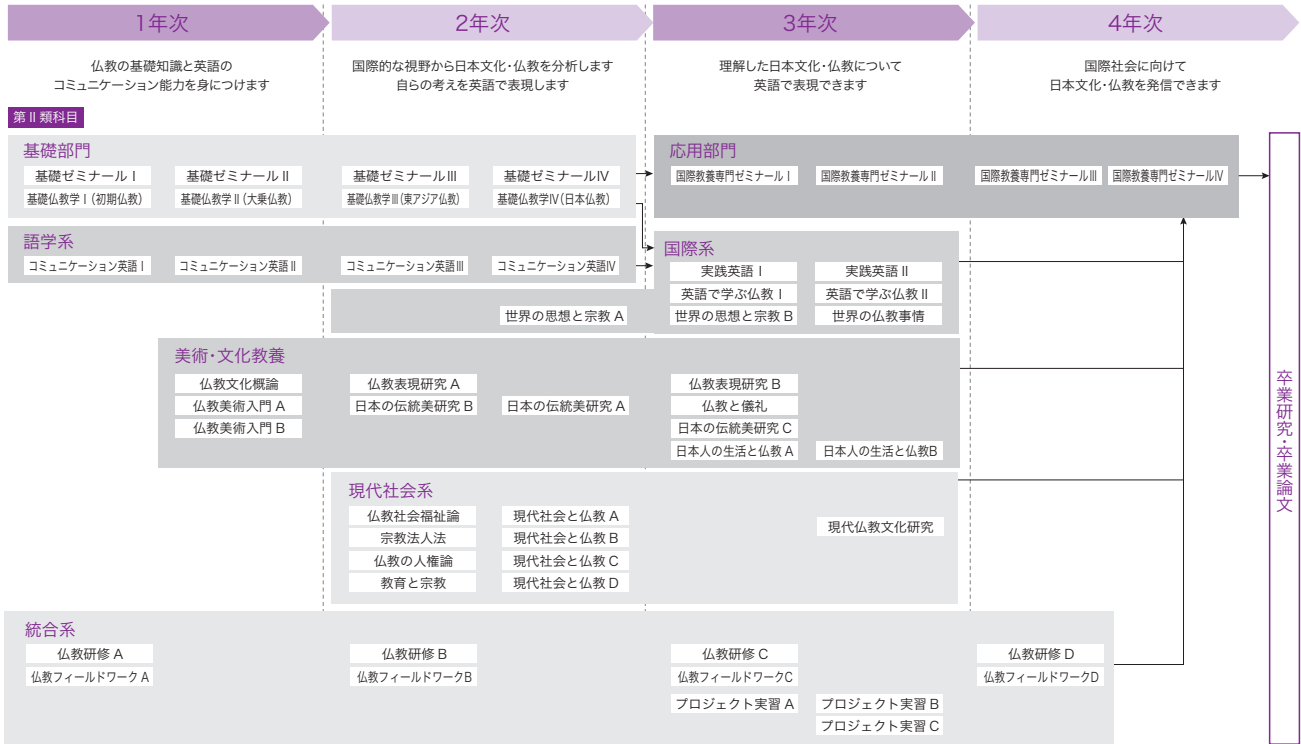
1年次

仏教の基礎知識と英語の
コミュニケーション能力を身につけます

2年次

国際的な視野から日本文化・仏教を分析します
自らの考えを英語で表現します

3年次

理解した日本文化・仏教について
英語で表現できます

4年次

国際社会に向けて
日本文化・仏教を発信できます

第Ⅱ類科目

基礎部門

基礎ゼミナールⅠ
基礎仏教学Ⅰ(初期仏教)
基礎ゼミナールⅡ
基礎仏教学Ⅱ(大乗仏教)
基礎ゼミナールⅢ
基礎仏教学Ⅲ(東アジア仏教)
基礎ゼミナールⅣ
基礎仏教学Ⅳ(日本仏教)

語学系

コミュニケーション英語Ⅰ
コミュニケーション英語Ⅱ
コミュニケーション英語Ⅲ
コミュニケーション英語Ⅳ

応用部門

国際教養専門ゼミナールⅠ
国際教養専門ゼミナールⅡ
国際教養専門ゼミナールⅢ
国際教養専門ゼミナールⅣ

国際系

実践英語Ⅰ
実践英語Ⅱ
英語で学ぶ仏教Ⅰ
英語で学ぶ仏教Ⅱ
世界の思想と宗教A
世界の思想と宗教B
世界の仏教事情

美術・文化教養

仏教文化概論
仏教美術入門A
仏教美術入門B
仏教表現研究A
日本の伝統美研究B
日本の伝統美研究A
仏教表現研究B
仏教と儀礼
日本の伝統美研究C
日本人の生活と仏教A
日本人の生活と仏教B

現代社会系

仏教社会福祉論
宗教法人法
仏教の人権論
教育と宗教
現代社会と仏教A
現代社会と仏教B
現代社会と仏教C
現代社会と仏教D
現代仏教文化研究

統合系

仏教研修A
仏教フィールドワークA
仏教研修B
仏教フィールドワークB
仏教研修C
仏教フィールドワークC
プロジェクト実習A
プロジェクト実習B
プロジェクト実習C
仏教研修D
仏教フィールドワークD

卒業研究・卒業論文